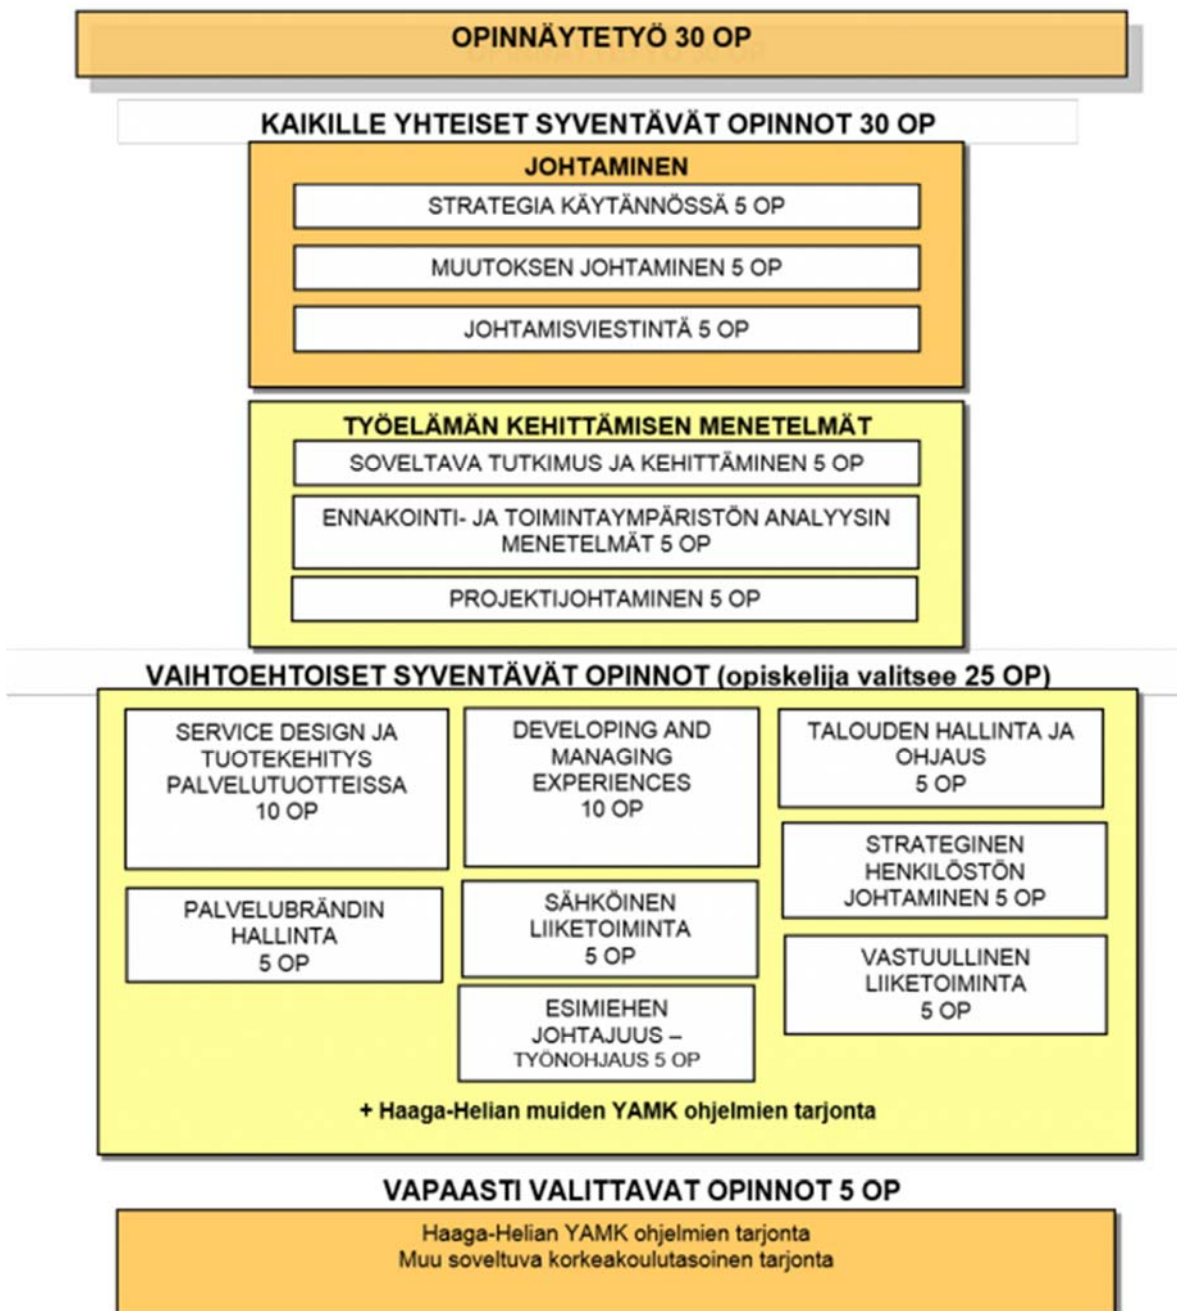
OPINNÄYTETYÖ 30 OP

KAIKILLE YHTEISET SYVENTÄVÄT OPINNOT 30 OP

JOHTAMINEN

STRATEGIA KÄYTÄNNÖSSÄ 5 OP

MUUTOKSEN JOHTAMINEN 5 OP

JOHTAMISVIESTINTÄ 5 OP

TYÖELÄMÄN KEHITTÄMISEN MENETELMÄT

SOVELTAVA TUTKIMUS JA KEHITTÄMINEN 5 OP

ENNAKOINTI- JA TOIMINTAYMPÄRISTÖN ANALYYSIN MENETELMÄT 5 OP

PROJEKTIJOHTAMINEN 5 OP

VAIHTOEHTOISET SYVENTÄVÄT OPINNOT (opiskelija valitsee 25 OP)

SERVICE DESIGN JA TUOTEKEHITYS PALVELUTUOTTEISSA 10 OP

PALVELUBRÄNDIN HALLINTA 5 OP

DEVELOPING AND MANAGING EXPERIENCES 10 OP

SÄHKÖINEN LIIKETOIMINTA 5 OP

ESIMIEHEN JOHTAJUUS – TYÖNOHJAUS 5 OP

TALOUDEN HALLINTA JA OHJAUS 5 OP

STRATEGINEN HENKILÖSTÖN JOHTAMINEN 5 OP

VASTUULLINEN LIIKETOIMINTA 5 OP

+ Haaga-Helian muiden YAMK ohjelmien tarjonta

VAPAASTI VALITTAVAT OPINNOT 5 OP

Haaga-Helian YAMK ohjelmien tarjonta
Muu soveltuva korkeakoulutasoinen tarjonta